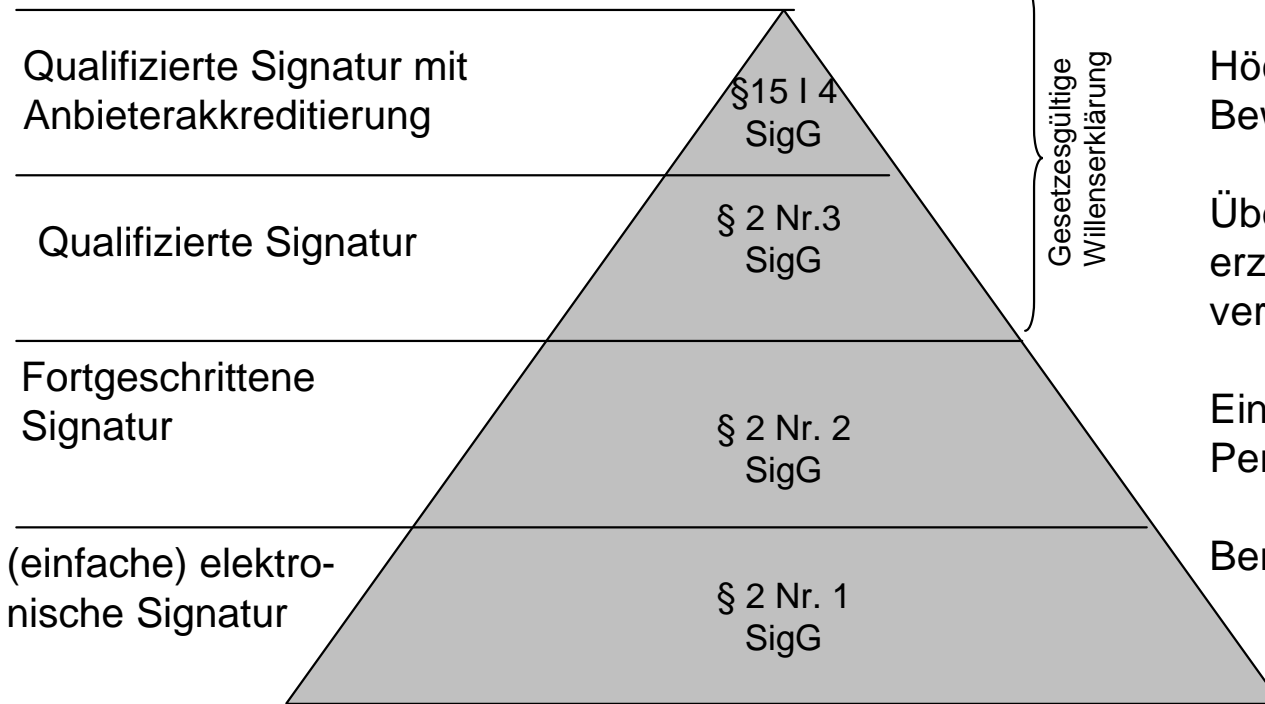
Qualifizierte Signatur mit Anbieterakkreditierung

§15 I 4 SigG

Qualifizierte Signatur

§ 2 Nr.3 SigG

Fortgeschrittene Signatur

§ 2 Nr. 2 SigG

(einfache) elektronische Signatur

§ 2 Nr. 1 SigG

Gesetzesgültige Willenserklärung

Höc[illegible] Bew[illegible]

Übe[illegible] erz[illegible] ver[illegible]

Ein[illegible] Per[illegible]

Ber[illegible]